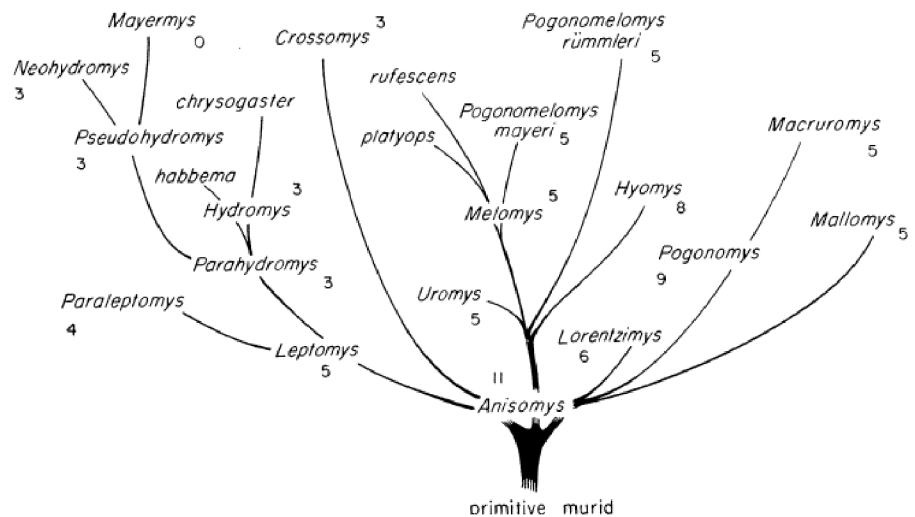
Mayermys 0
Crossomys 3
Pogonomelomys rümmleri 5
Neohydromys 3
chrysogaster
rufescens
Pogonomelomys mayeri 5
platyops
Macruromys 5
Pseudohydromys 3
habbema
3
Hydromys
Melomys 5
Hyomys 8
Mallomys 5
Pogonomys 9
Parahydromys 3
Paraleptomys 4
Uromys 5
Lorentzimys 6
Leptomys 5
11
Anisomys
primitive murid